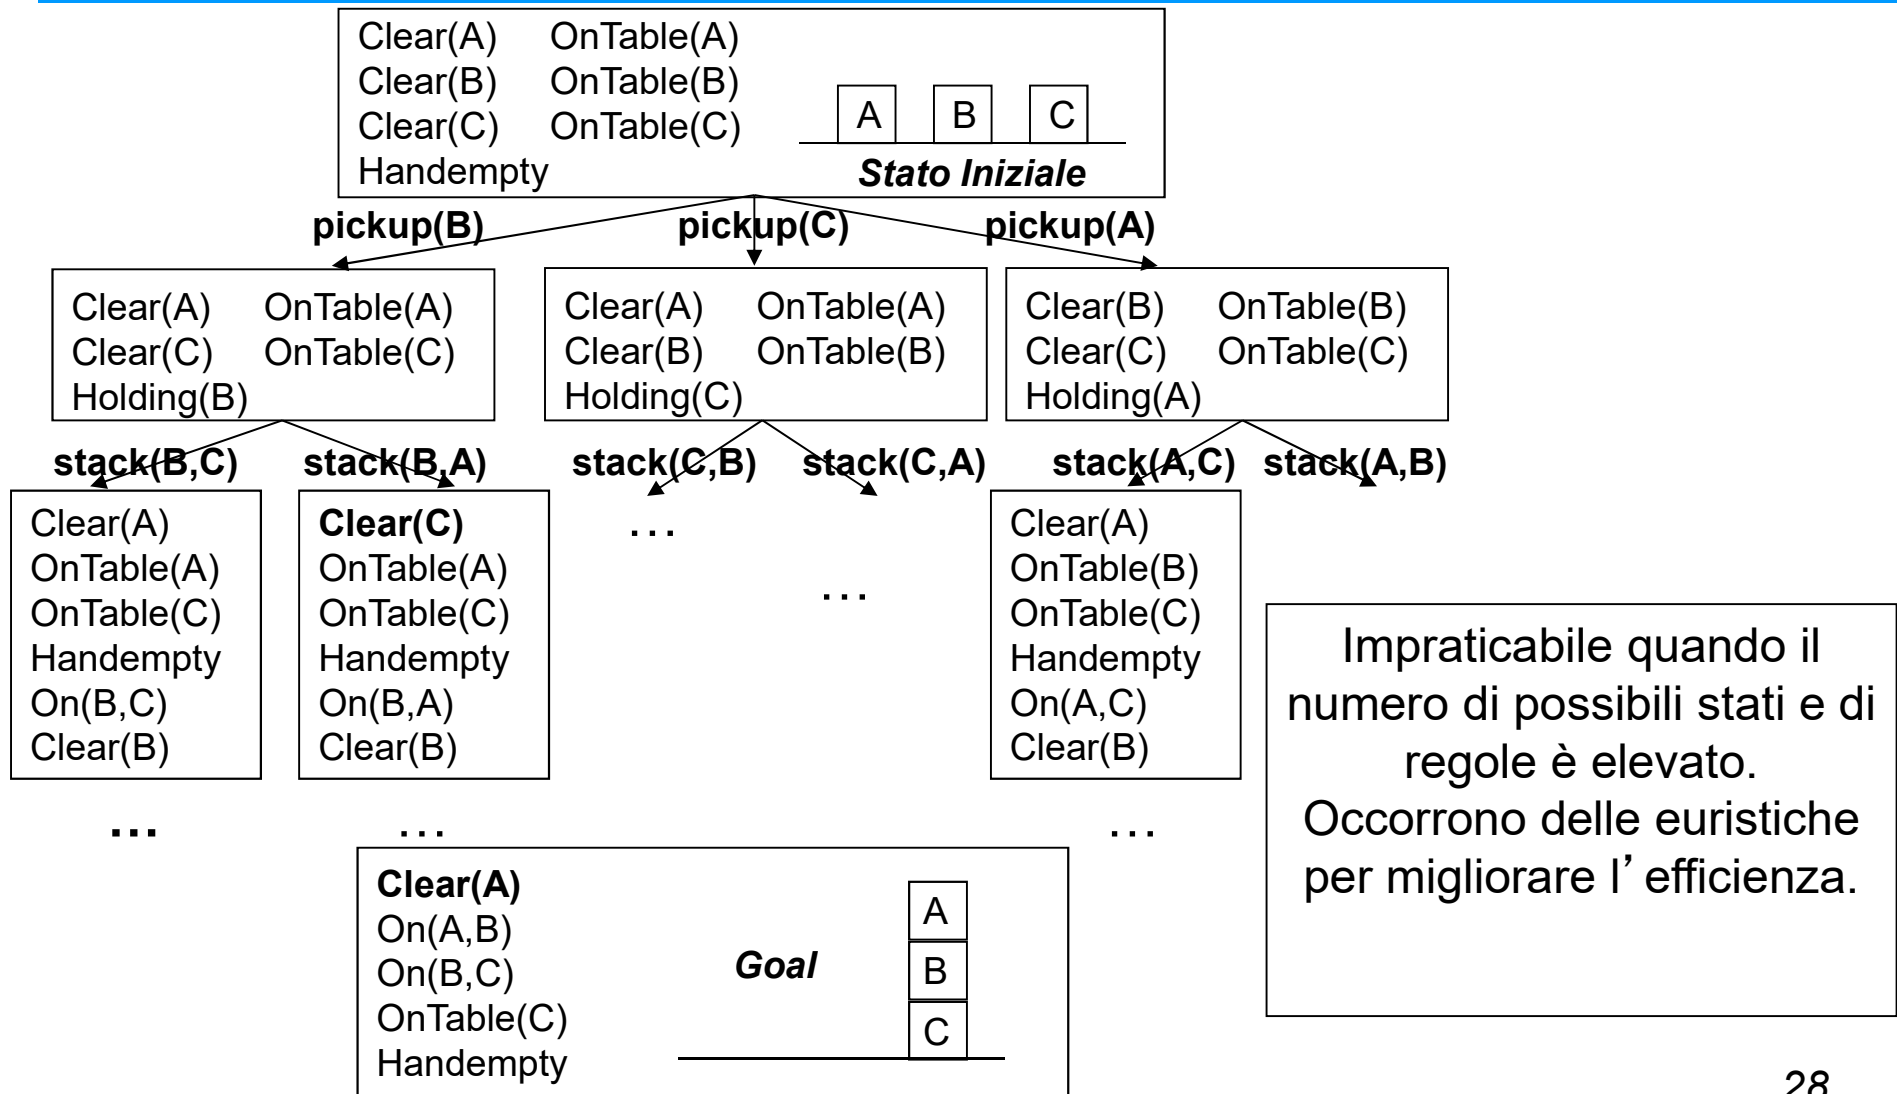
Clear(A) OnTable(A)
Clear(B) OnTable(B)
Clear(C) OnTable(C)
Handempty

A B C

Stato Iniziale

pickup(B) pickup(C) pickup(A)

Clear(A) OnTable(A)
Clear(C) OnTable(C)
Holding(B)

Clear(A) OnTable(A)
Clear(B) OnTable(B)
Holding(C)

Clear(B) OnTable(B)
Clear(C) OnTable(C)
Holding(A)

stack(B,C) stack(B,A) stack(C,B) stack(C,A) stack(A,C) stack(A,B)

Clear(A)
OnTable(A)
OnTable(C)
Handempty
On(B,C)
Clear(B)

**Clear(C)**
OnTable(A)
OnTable(C)
Handempty
On(B,A)
Clear(B)

. . .

. . .

Clear(A)
OnTable(B)
OnTable(C)
Handempty
On(A,C)
Clear(B)

Impraticabile quando il numero di possibili stati e di regole è elevato. Occorrono delle euristiche per migliorare l’efficienza.

. . .

. . .

. . .

**Clear(A)**
On(A,B)
On(B,C)
OnTable(C)
Handempty

Goal

A
B
C

28